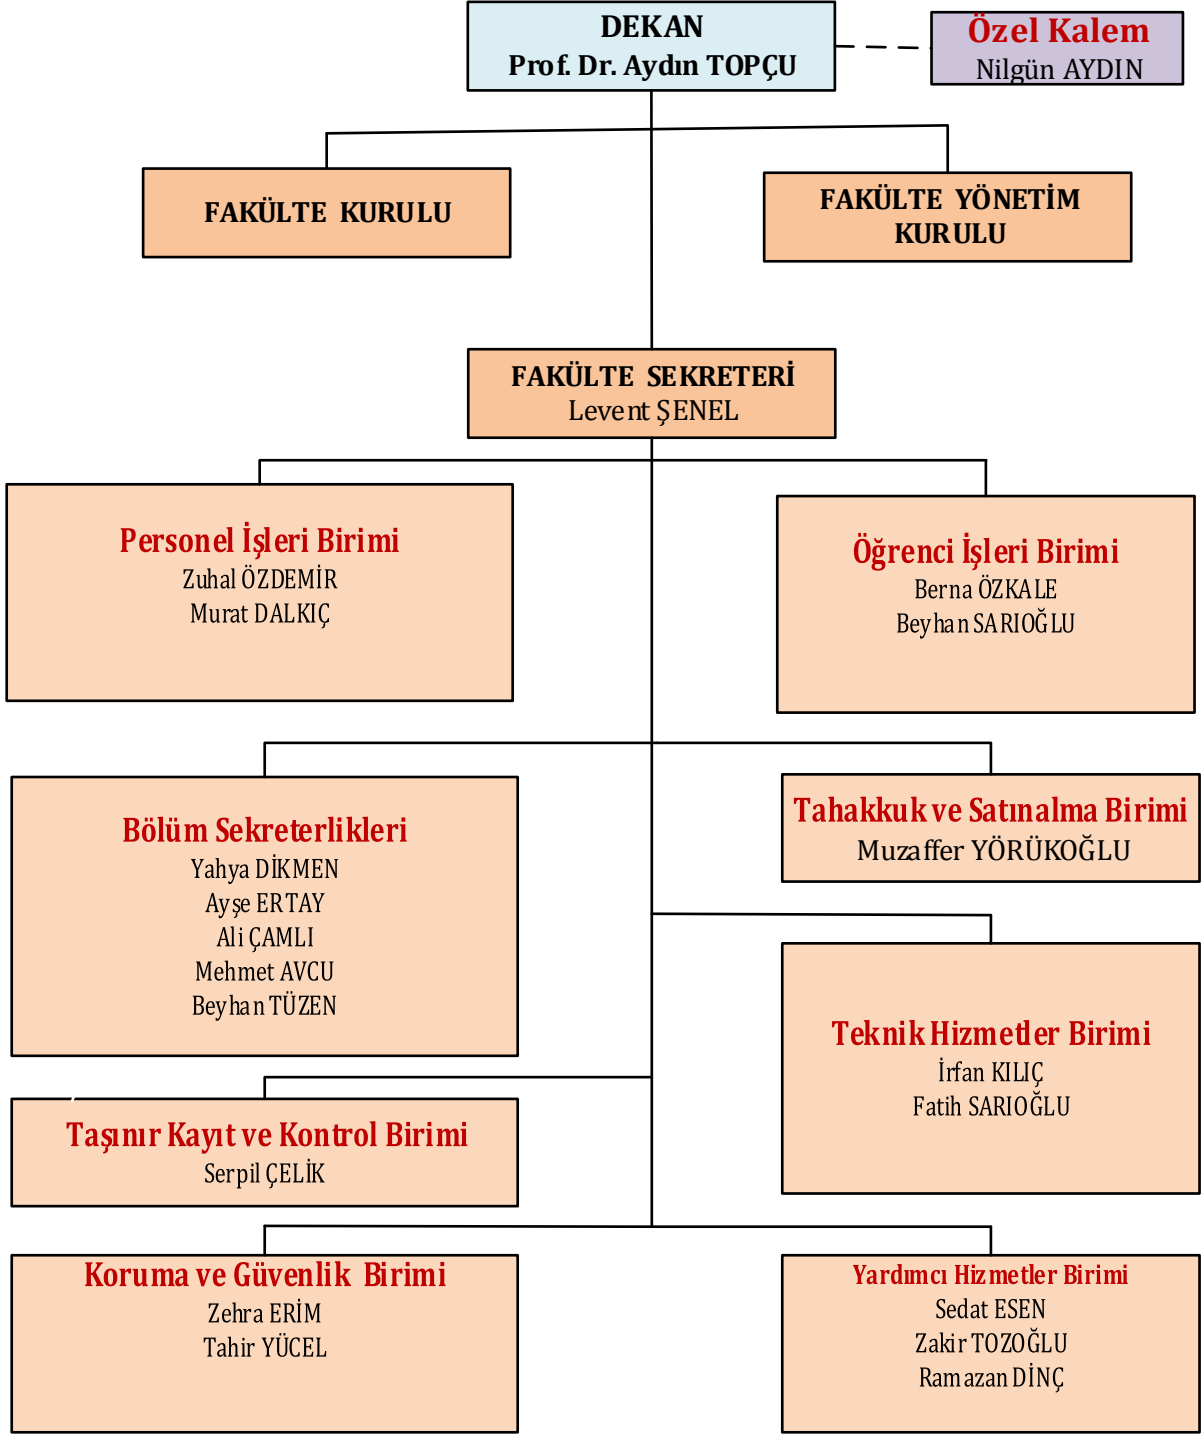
DEKAN
Prof. Dr. Aydın TOPÇU

Özel Kalem
Nilgün AYDIN

FAKÜLTE KURULU

FAKÜLTE YÖNETİM KURULU

FAKÜLTE SEKRETERİ
Levent ŞENEL

Personel İşleri Birimi
Zuhal ÖZDEMİR
Murat DALKIÇ

Öğrenci İşleri Birimi
Berna ÖZKALE
Beyhan SARIOĞLU

Bölüm Sekreterlikleri
Yahya DİKMEN
Ayşe ERTAY
Ali ÇAMLI
Mehmet AVCU
Beyhan TÜZEN

Tahakkuk ve Satınalma Birimi
Muzaffer YÖRÜKOĞLU

Teknik Hizmetler Birimi
İrfan KILIÇ
Fatih SARIOĞLU

Taşınır Kayıt ve Kontrol Birimi
Serpil ÇELİK

Koruma ve Güvenlik Birimi
Zehra ERİM
Tahir YÜCEL

Yardımcı Hizmetler Birimi
Sedat ESEN
Zakir TOZOĞLU
Ramazan DİNÇ